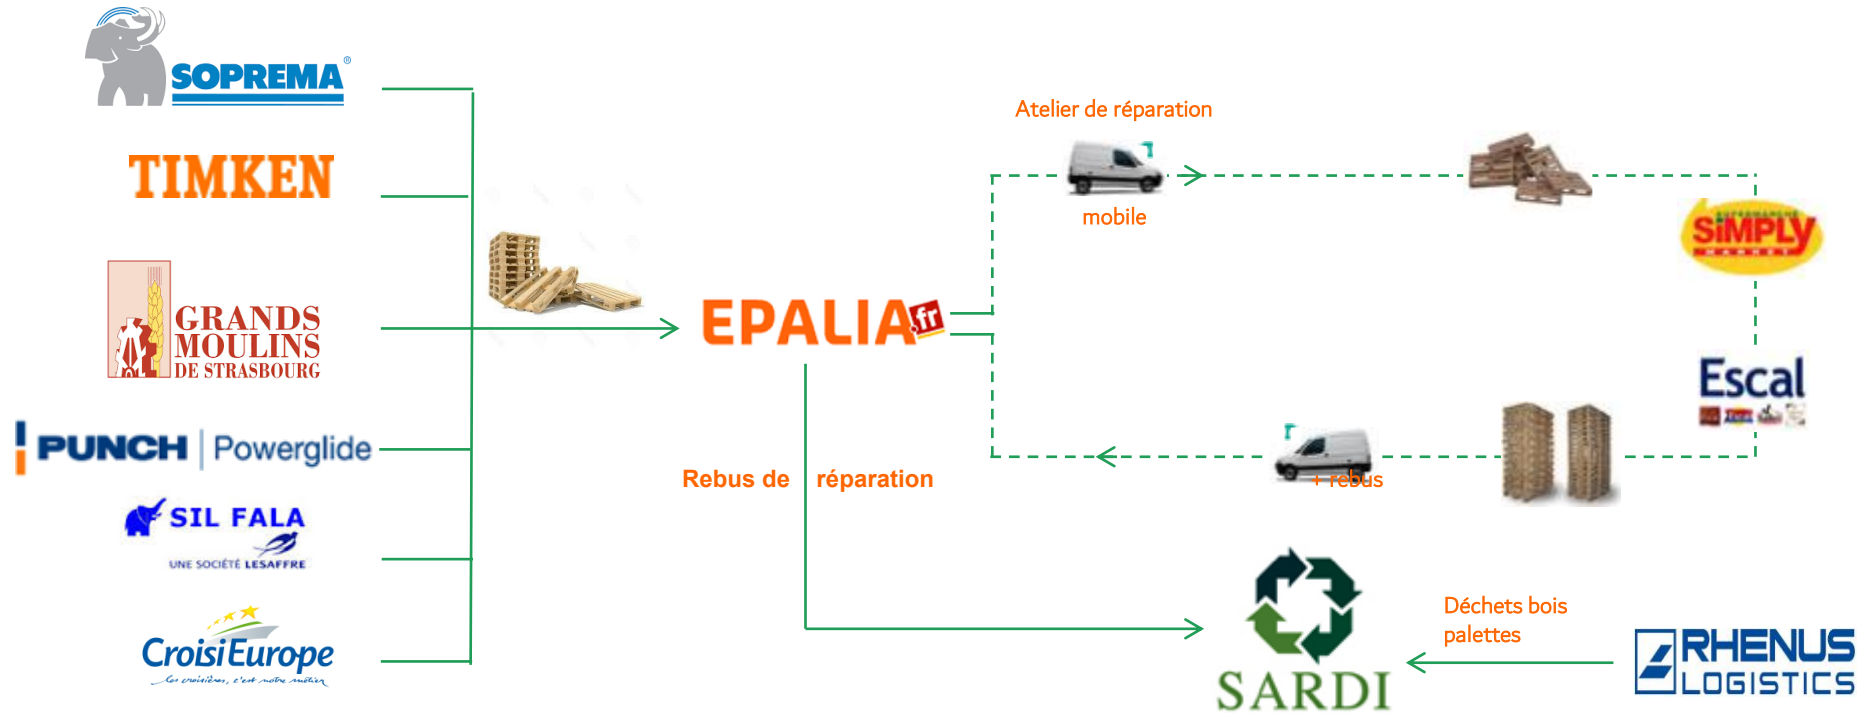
SOPREMA®

TIMKEN

GRANDS MOULINS DE STRASBOURG

PUNCH Powerglide

SIL FALA
UNE SOCIÉTÉ LESAFFRE

CroisiEurope
Les croisières, c'est notre métier

EPALIA.fr

Atelier de réparation

mobile

SIMPLY

Escal

+ rebus

Rebus de réparation

SARDI

Déchets bois palettes

RHENUS LOGISTICS